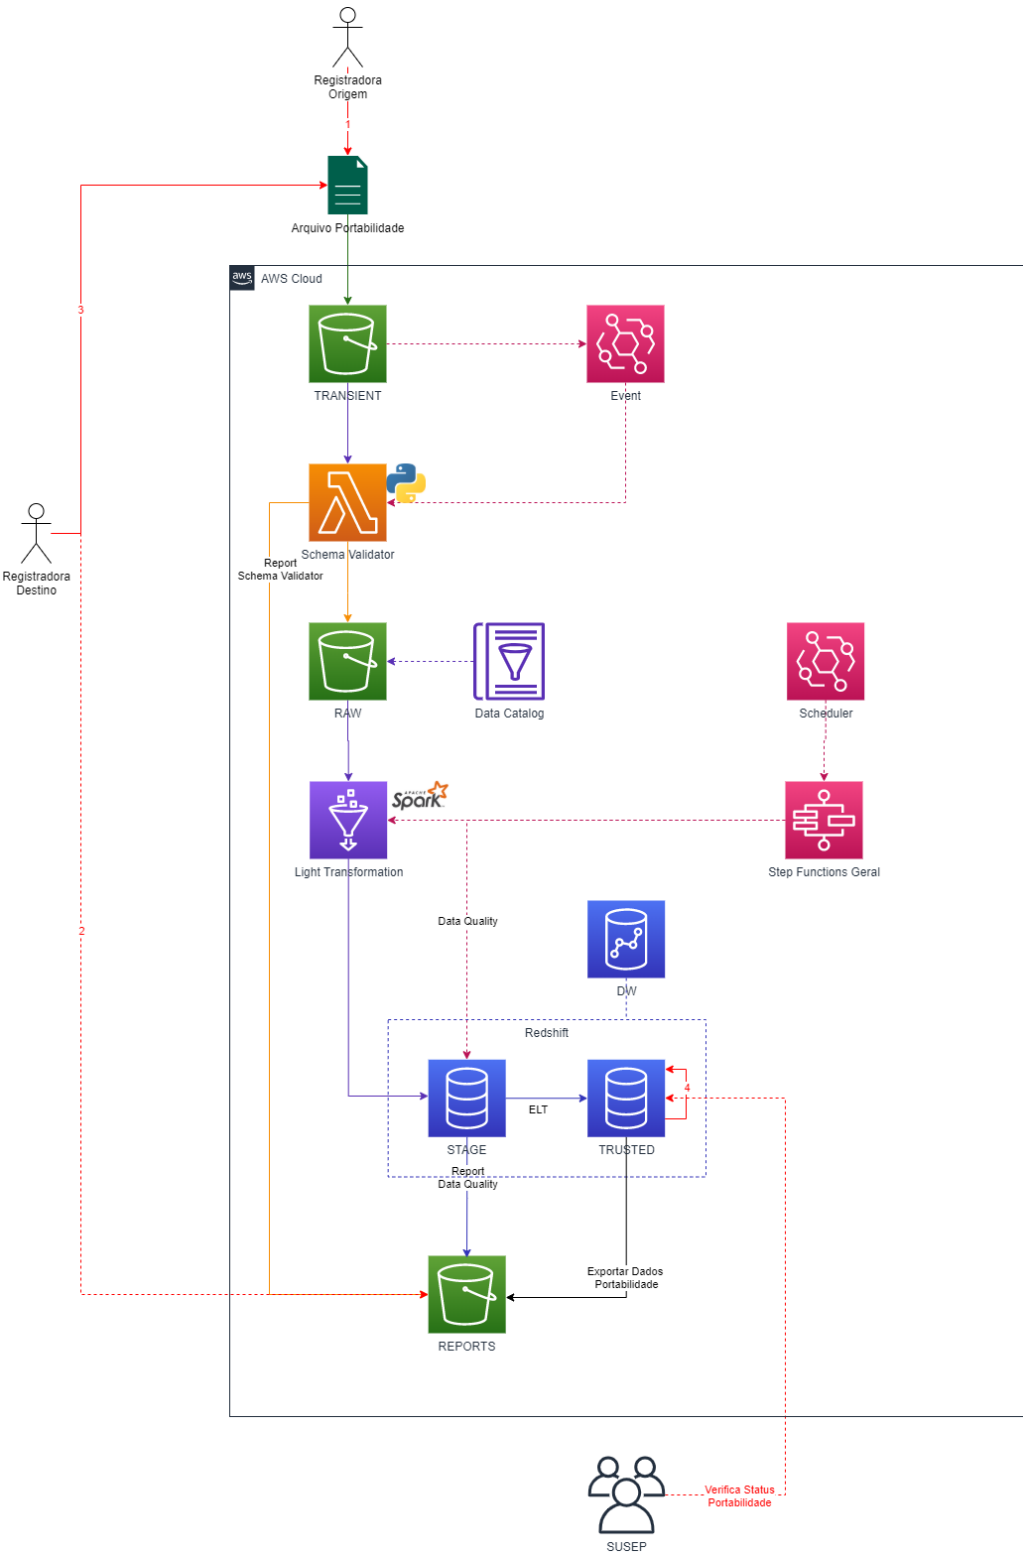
Registradora Origem

1

Arquivo Portabilidade

3

aws AWS Cloud

TRANSIENT

Event

Registradora Destino

Schema Validator

Report Schema Validator

RAW

Data Catalog

Scheduler

Apache Spark

Light Transformation

Step Functions Geral

2

Data Quality

DW

Redshift

4

STAGE

ELT

TRUSTED

Report Data Quality

Exportar Dados Portabilidade

REPORTS

Verifica Status Portabilidade

SUSEP